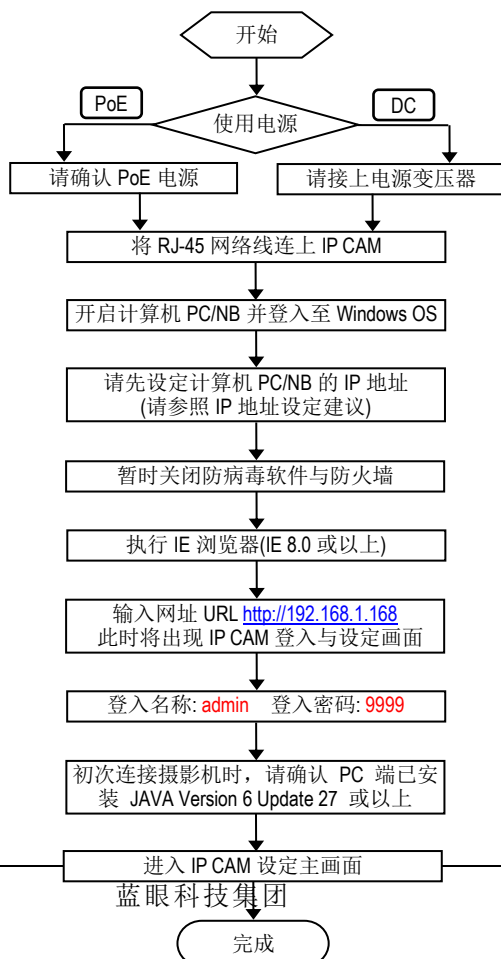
开始

PoE

使用电源

DC

请确认 PoE 电源

请接上电源变压器

将 RJ-45 网络线连上 IP CAM

开启计算机 PC/NB 并登入至 Windows OS

请先设定计算机 PC/NB 的 IP 地址
(请参照 IP 地址设定建议)

暂时关闭防病毒软件与防火墙

执行 IE 浏览器(IE 8.0 或以上)

输入网址 URL http://192.168.1.168
此时将出现 IP CAM 登入与设定画面

登入名称: admin 登入密码: 9999

初次连接摄影机时，请确认 PC 端已安装 JAVA Version 6 Update 27 或以上

进入 IP CAM 设定主画面

蓝眼科技集团

完成